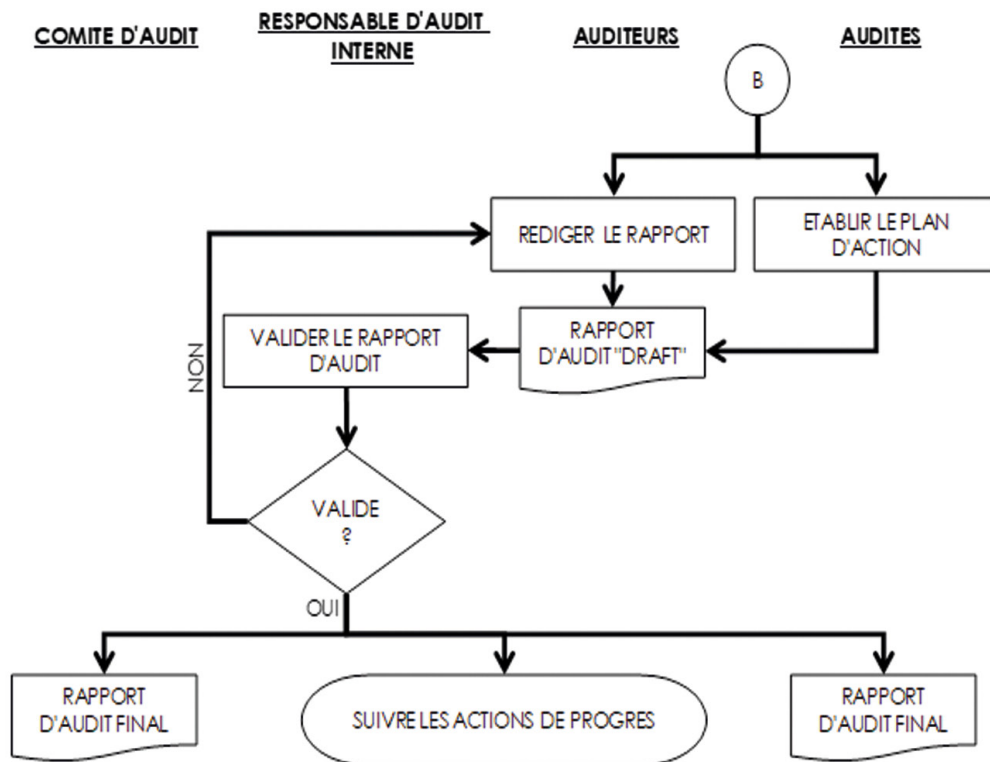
COMITE D'AUDIT

RESPONSABLE D'AUDIT INTERNE

AUDITEURS

AUDITES

B

REDIGER LE RAPPORT

ETABLIR LE PLAN D'ACTION

RAPPORT D'AUDIT "DRAFT"

VALIDER LE RAPPORT D'AUDIT

NON

VALIDE ?

OUI

RAPPORT D'AUDIT FINAL

SUIVRE LES ACTIONS DE PROGRES

RAPPORT D'AUDIT FINAL